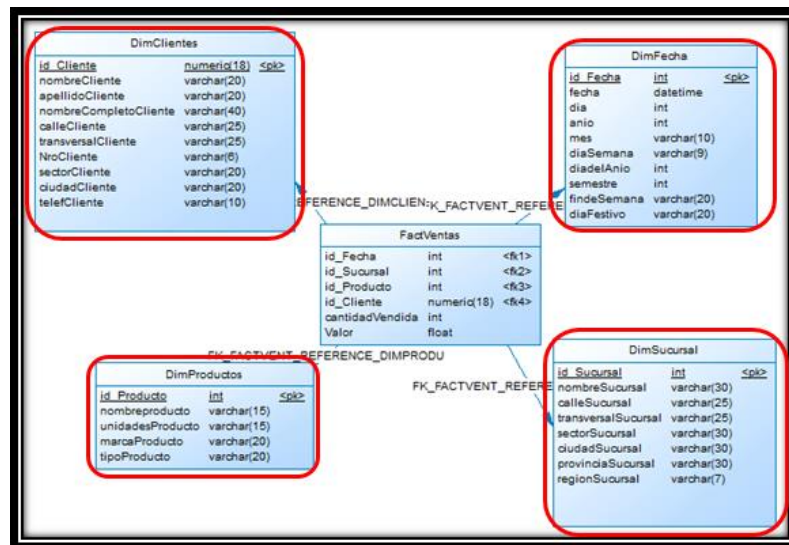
DimClientes

| id_Cliente | numeric(18) | <pk> |
|---|---|---|
| nombreCliente | varchar(20) | |
| apellidoCliente | varchar(20) | |
| nombreCompletoCliente | varchar(40) | |
| calleCliente | varchar(25) | |
| transversalCliente | varchar(25) | |
| NroCliente | varchar(6) | |
| sectorCliente | varchar(20) | |
| ciudadCliente | varchar(20) | |
| telefCliente | varchar(10) | |

DimFecha

| id_Fecha | int | <pk> |
|---|---|---|
| fecha | datetime | |
| dia | int | |
| anio | int | |
| mes | varchar(10) | |
| diaSemana | varchar(9) | |
| diadelAnio | int | |
| semestre | int | |
| findeSemana | varchar(20) | |
| diaFestivo | varchar(20) | |

EFERENCE_DIMCLIEN:K_FACTVENT_REFERE

FactVentas

| id_Fecha | int | <fk1> |
|---|---|---|
| id_Sucursal | int | <fk2> |
| id_Producto | int | <fk3> |
| id_Cliente | numeric(18) | <fk4> |
| cantidadVendida | int | |
| Valor | float | |

FK_FACTVENT_REFERENCE_DIMPRODU

FK_FACTVENT_REFERE

DimProductos

| id_Producto | int | <pk> |
|---|---|---|
| nombreproducto | varchar(15) | |
| unidadesProducto | varchar(15) | |
| marcaProducto | varchar(20) | |
| tipoProducto | varchar(20) | |

DimSucursal

| id_Sucursal | int | <pk> |
|---|---|---|
| nombreSucursal | varchar(30) | |
| calleSucursal | varchar(25) | |
| transversalSucursal | varchar(25) | |
| sectorSucursal | varchar(30) | |
| ciudadSucursal | varchar(30) | |
| provinciaSucursal | varchar(30) | |
| regionSucursal | varchar(7) | |